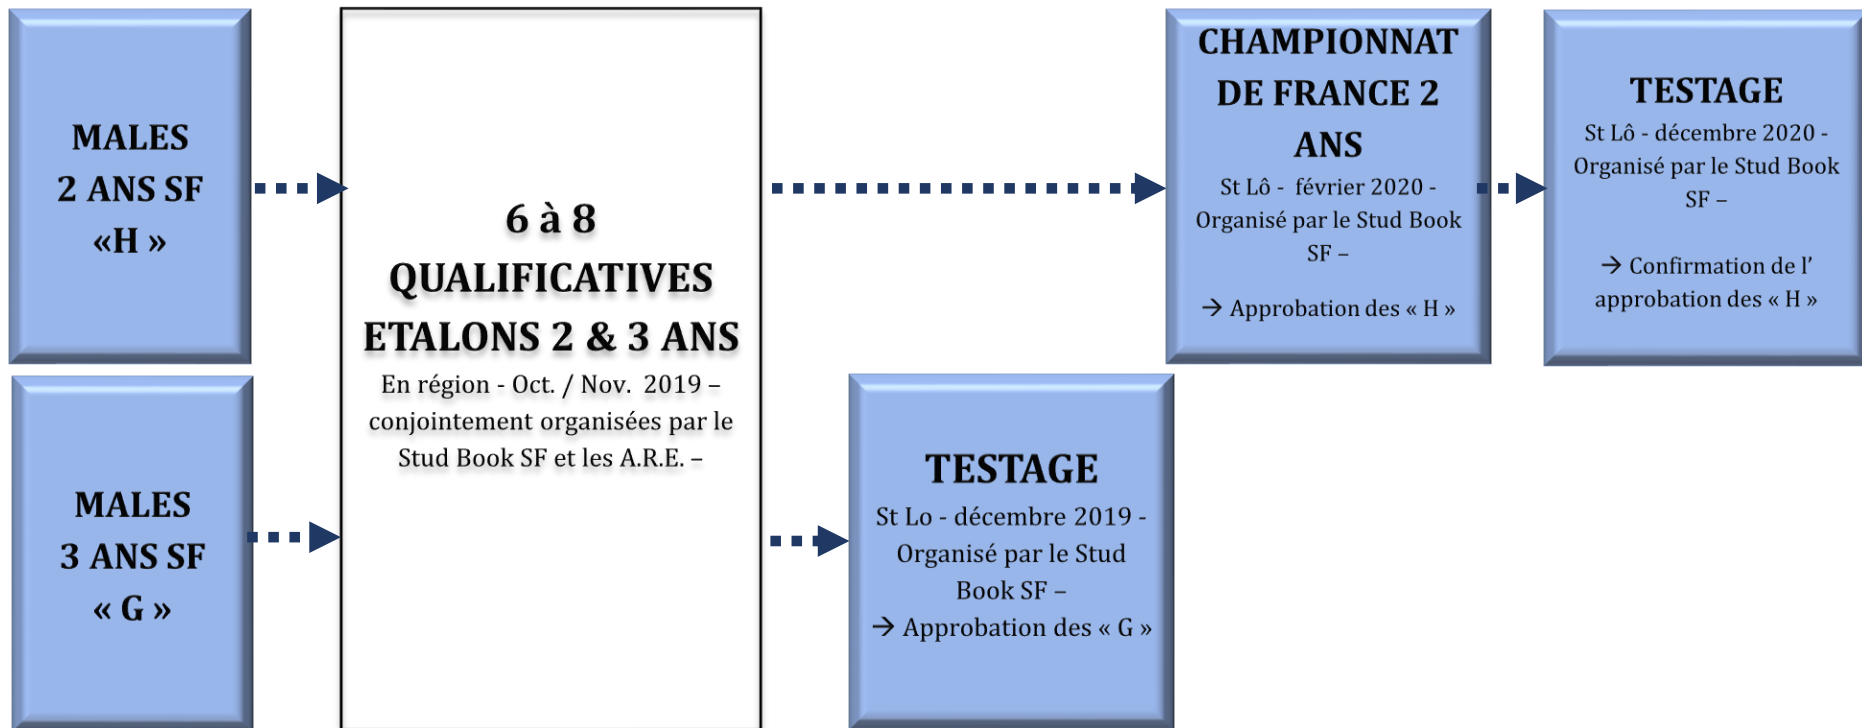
MALES
2 ANS SF
«H »

6 à 8
QUALIFICATIVES
ETALONS 2 & 3 ANS
En région - Oct. / Nov. 2019 – conjointement organisées par le Stud Book SF et les A.R.E. –

CHAMPIONNAT DE FRANCE 2 ANS
St Lô - février 2020 - Organisé par le Stud Book SF –

→ Approbation des « H »

TESTAGE
St Lô - décembre 2020 - Organisé par le Stud Book SF –

→ Confirmation de l' approbation des « H »

MALES
3 ANS SF
« G »

TESTAGE
St Lo - décembre 2019 - Organisé par le Stud Book SF –
→ Approbation des « G »